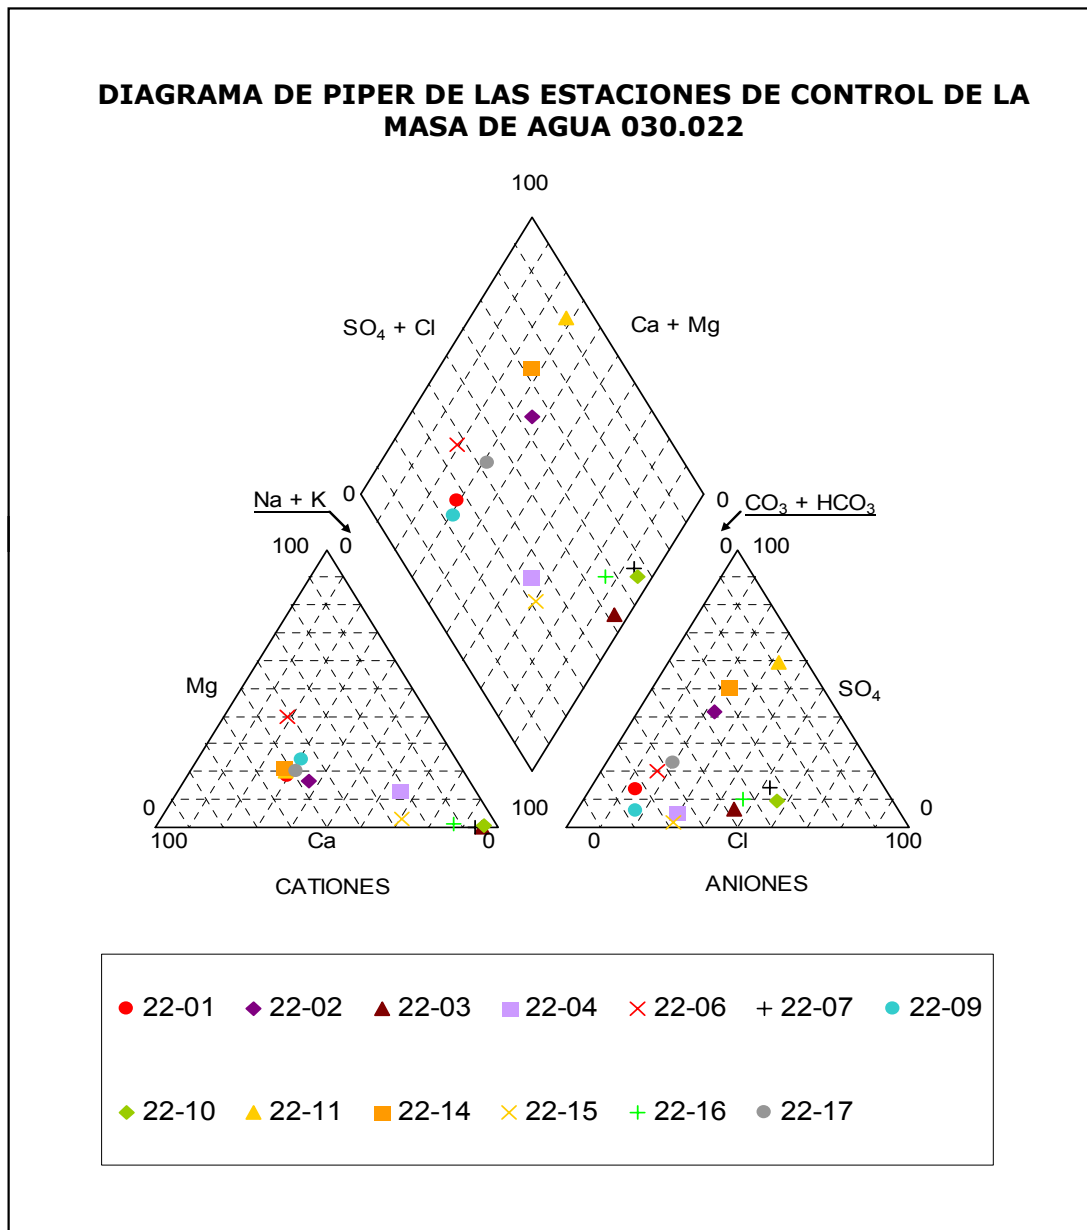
DIAGRAMA DE PIPER DE LAS ESTACIONES DE CONTROL DE LA MASA DE AGUA 030.022

100

$SO_4$ + Cl

Ca + Mg

0

0

Na + K

$CO_3$ + $HCO_3$

100 0

0 100

Mg

$SO_4$

0

100

100

0

100

Ca

0

0

Cl

100

CATIONES

ANIONES

22-01 22-02 22-03 22-04 22-06 22-07 22-09

22-10 22-11 22-14 22-15 22-16 22-17